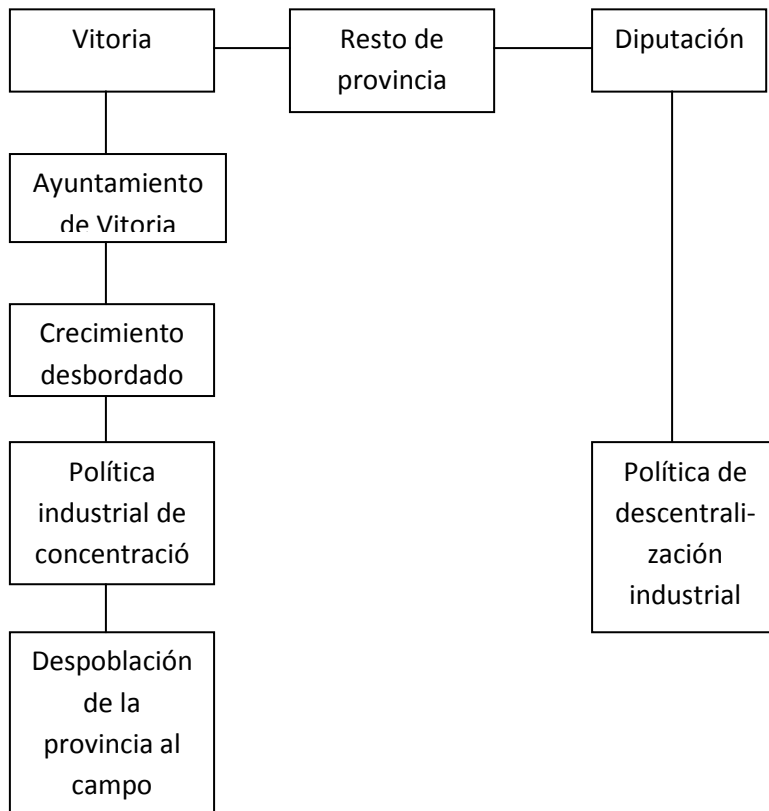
Vitoria

Resto de provincia

Diputación

Ayuntamiento de Vitoria

Crecimiento desbordado

Política industrial de concentració

Despoblación de la provincia al campo

Política de descentralización industrial